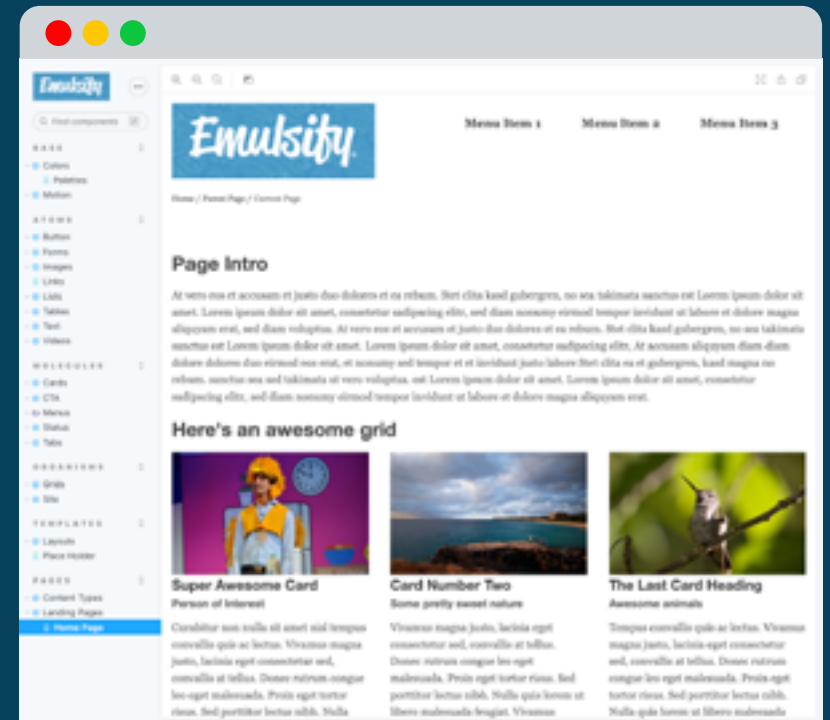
Emulsify

Find components

BASE
Colors
Palettes
Motion

ATOMS
Button
Forms
Images
Links
Lists
Tables
Text
Videos

MOLECULES
Cards
CTA
Menus
Status
Tabs

ORGANISMS
Grids
Site

TEMPLATES
Layouts
Place Holder

PAGES
Content Types
Landing Pages
Home Page

Emulsify

Menu Item 1 Menu Item 2 Menu Item 3

Home / Parent Page / Current Page

Page Intro

At vero eos et accusam et justo duo dolores et ea rebum. Stet clita kasd gubergren, no sea takimata sanctus est Lorem ipsum dolor sit amet. Lorem ipsum dolor sit amet, consetetur sadipscing elitr, sed diam nonumy eirmod tempor invidunt ut labore et dolore magna aliquyam erat, sed diam voluptua. At vero eos et accusam et justo duo dolores et ea rebum. Stet clita kasd gubergren, no sea takimata sanctus est Lorem ipsum dolor sit amet. Lorem ipsum dolor sit amet, consetetur sadipscing elitr, At accusam aliquyam diam diam dolore dolores duo eirmod eos erat, et nonumy sed tempor et et invidunt justo labore Stet clita ea et gubergren, kasd magna no rebum. sanctus sea sed takimata ut vero voluptua. est Lorem ipsum dolor sit amet. Lorem ipsum dolor sit amet, consetetur sadipscing elitr, sed diam nonumy eirmod tempor invidunt ut labore et dolore magna aliquyam erat.

Here's an awesome grid

Super Awesome Card
Person of Interest
Curabitur non nulla sit amet nisl tempus convallis quis ac lectus. Vivamus magna justo, lacinia eget consectetur sed, convallis at tellus. Donec rutrum congue leo eget malesuada. Proin eget tortor risus. Sed porttitor lectus nibh. Nulla

Card Number Two
Some pretty sweet nature
Vivamus magna justo, lacinia eget consectetur sed, convallis at tellus. Donec rutrum congue leo eget malesuada. Proin eget tortor risus. Sed porttitor lectus nibh. Nulla quis lorem ut libero malesuada feugiat. Vivamus

The Last Card Heading
Awesome animals
Tempus convallis quis ac lectus. Vivamus magna justo, lacinia eget consectetur sed, convallis at tellus. Donec rutrum congue leo eget malesuada. Proin eget tortor risus. Sed porttitor lectus nibh. Nulla quis lorem ut libero malesuada